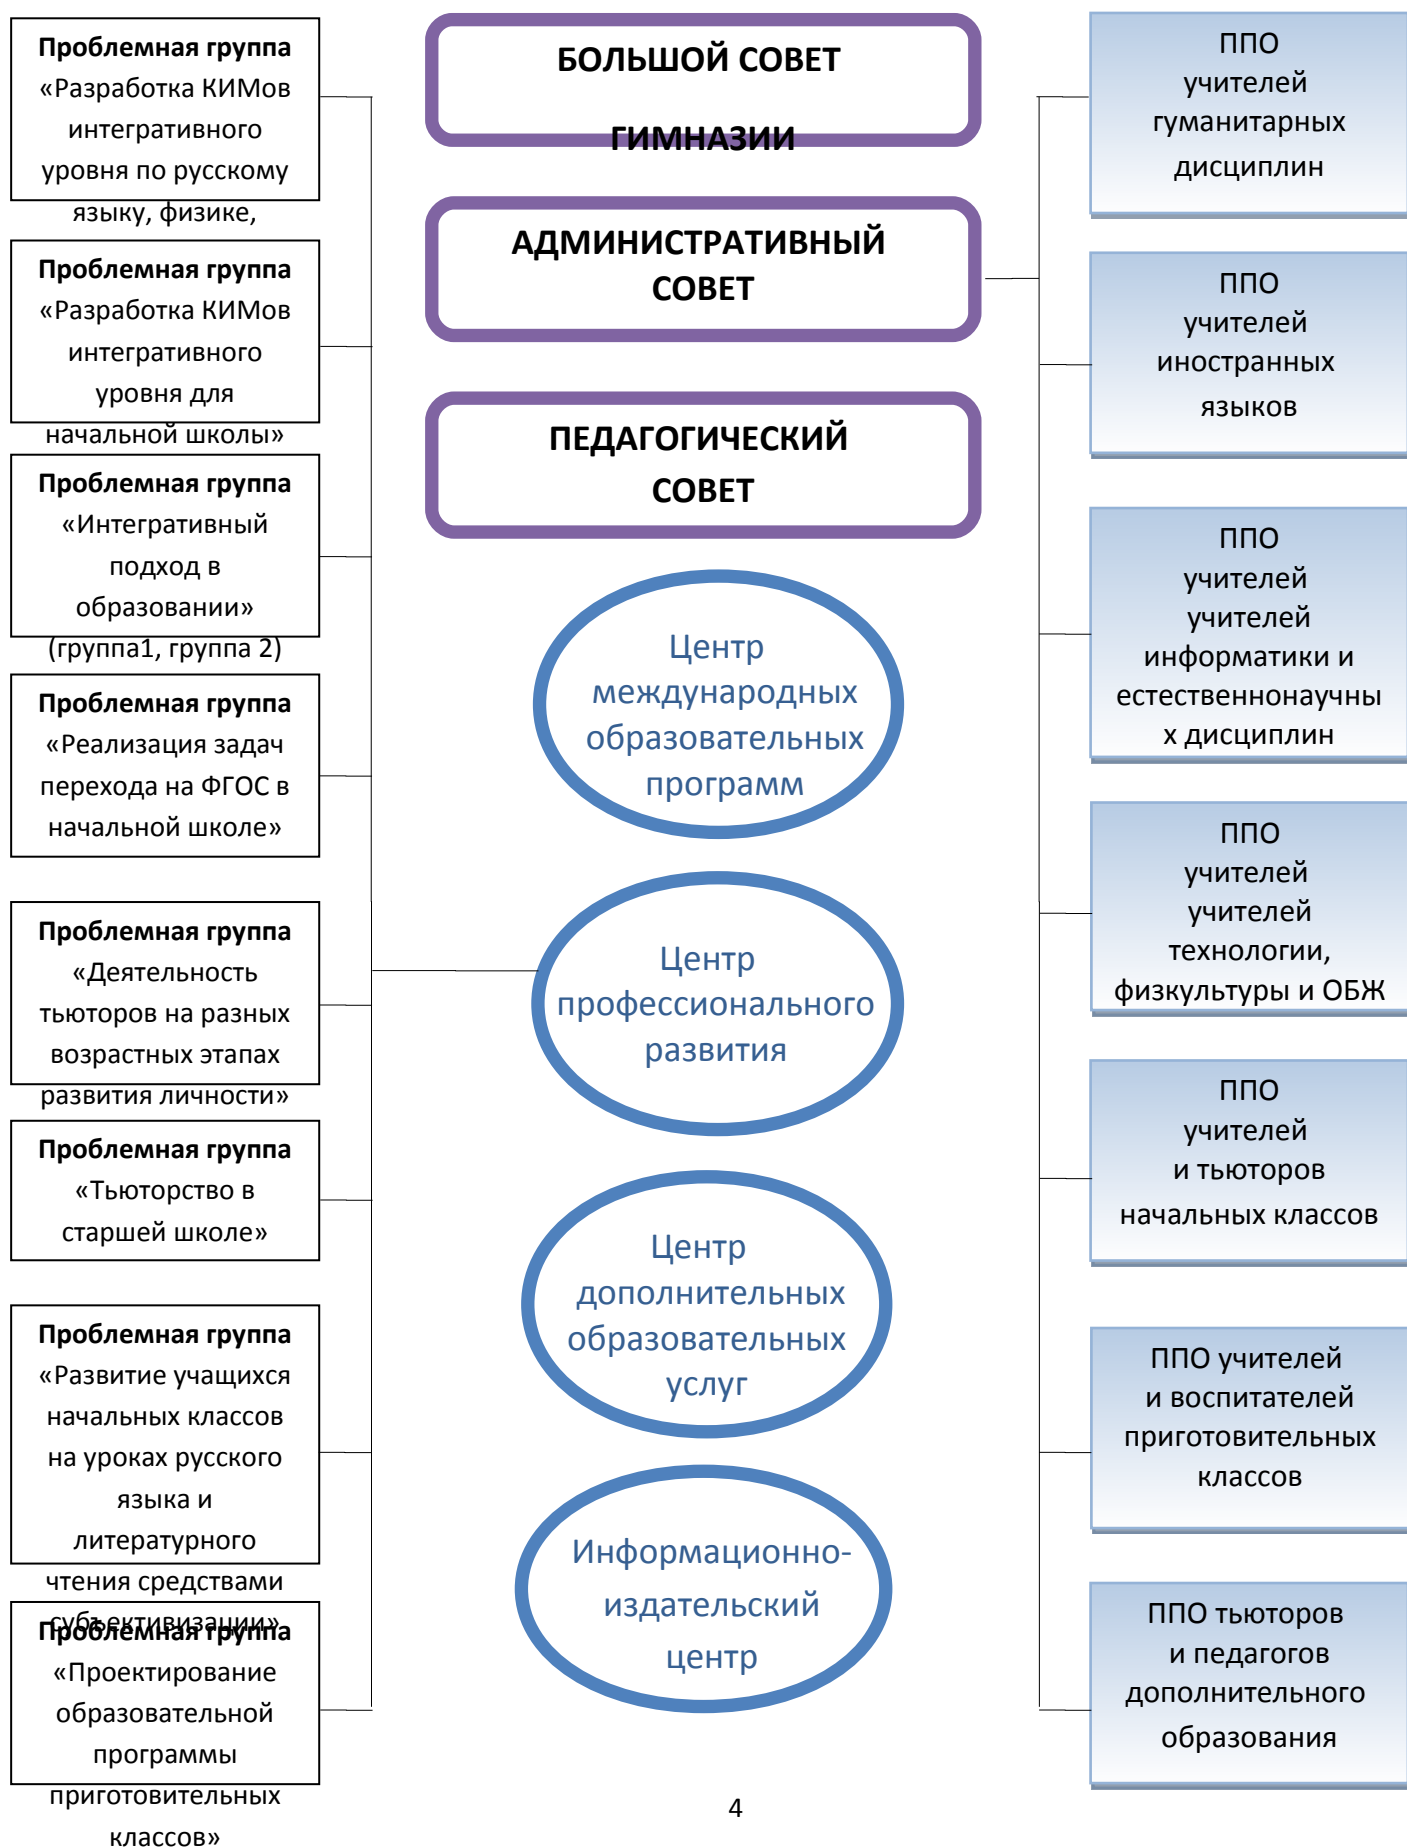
Проблемная группа «Разработка КИМов интегративного уровня по русскому языку, физике,

Проблемная группа «Разработка КИМов интегративного уровня для начальной школы»

Проблемная группа «Интегративный подход в образовании» (группа1, группа 2)

Проблемная группа «Реализация задач перехода на ФГОС в начальной школе»

Проблемная группа «Деятельность тьюторов на разных возрастных этапах развития личности»

Проблемная группа «Тьюторство в старшей школе»

Проблемная группа «Развитие учащихся начальных классов на уроках русского языка и литературного чтения средствами субъективизации»

Проблемная группа «Проектирование образовательной программы приготовительных классов»

БОЛЬШОЙ СОВЕТ ГИМНАЗИИ

АДМИНИСТРАТИВНЫЙ СОВЕТ

ПЕДАГОГИЧЕСКИЙ СОВЕТ

Центр международных образовательных программ

Центр профессионального развития

Центр дополнительных образовательных услуг

Информационно-издательский центр

ППО учителей гуманитарных дисциплин

ППО учителей иностранных языков

ППО учителей учителей информатики и естественнонаучных дисциплин

ППО учителей учителей технологии, физкультуры и ОБЖ

ППО учителей и тьюторов начальных классов

ППО учителей и воспитателей приготовительных классов

ППО тьюторов и педагогов дополнительного образования

4